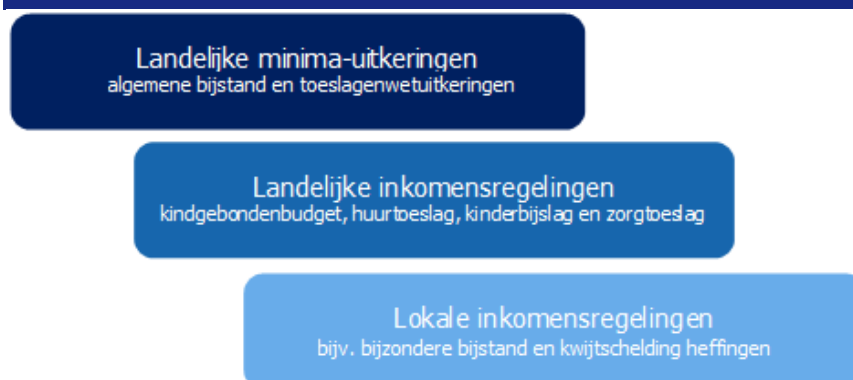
Landelijke minima-uitkeringen
algemene bijstand en toeslagenwetuitkeringen

Landelijke inkomensregelingen
kindgebondenbudget, huurtoeslag, kinderbijslag en zorgtoeslag

Lokale inkomensregelingen
bijv. bijzondere bijstand en kwijtschelding heffingen